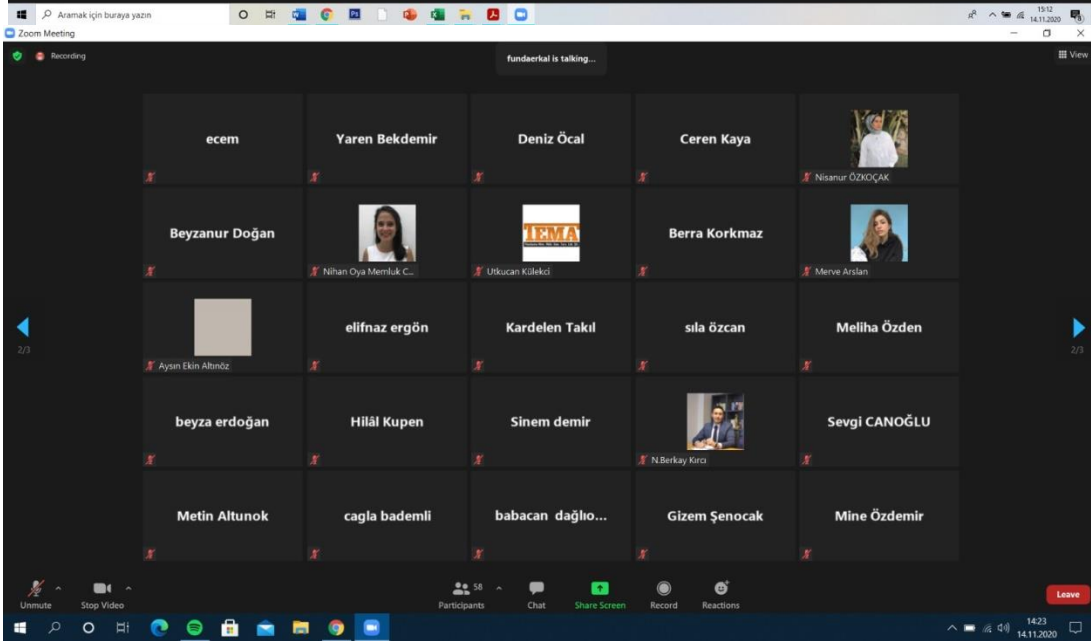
Aramak için buraya yazın

15:12
14.11.2020

Zoom Meeting

Recording

fundaerkal is talking...

View

ecem

Yaren Bekdemir

Deniz Öcal

Ceren Kaya

Nisanur ÖZKOÇAK

Beyzanur Doğan

Nihan Oya Memluk C...

TEMA

Utkucan Külekci

Berra Korkmaz

Merve Arslan

2/3

2/3

Aysın Ekin Altınöz

elifnaz ergön

Kardelen Takıl

sıla özcan

Meliha Özden

beyza erdoğan

Hilâl Kupen

Sinem demir

N.Berkay Kırcı

Sevgi CANOĞLU

Metin Altunok

cagla bademli

babacan dağlıo...

Gizem Şenocak

Mine Özdemir

Unmute

Stop Video

58

Participants

Chat

Share Screen

Record

Reactions

Leave

14:23
14.11.2020